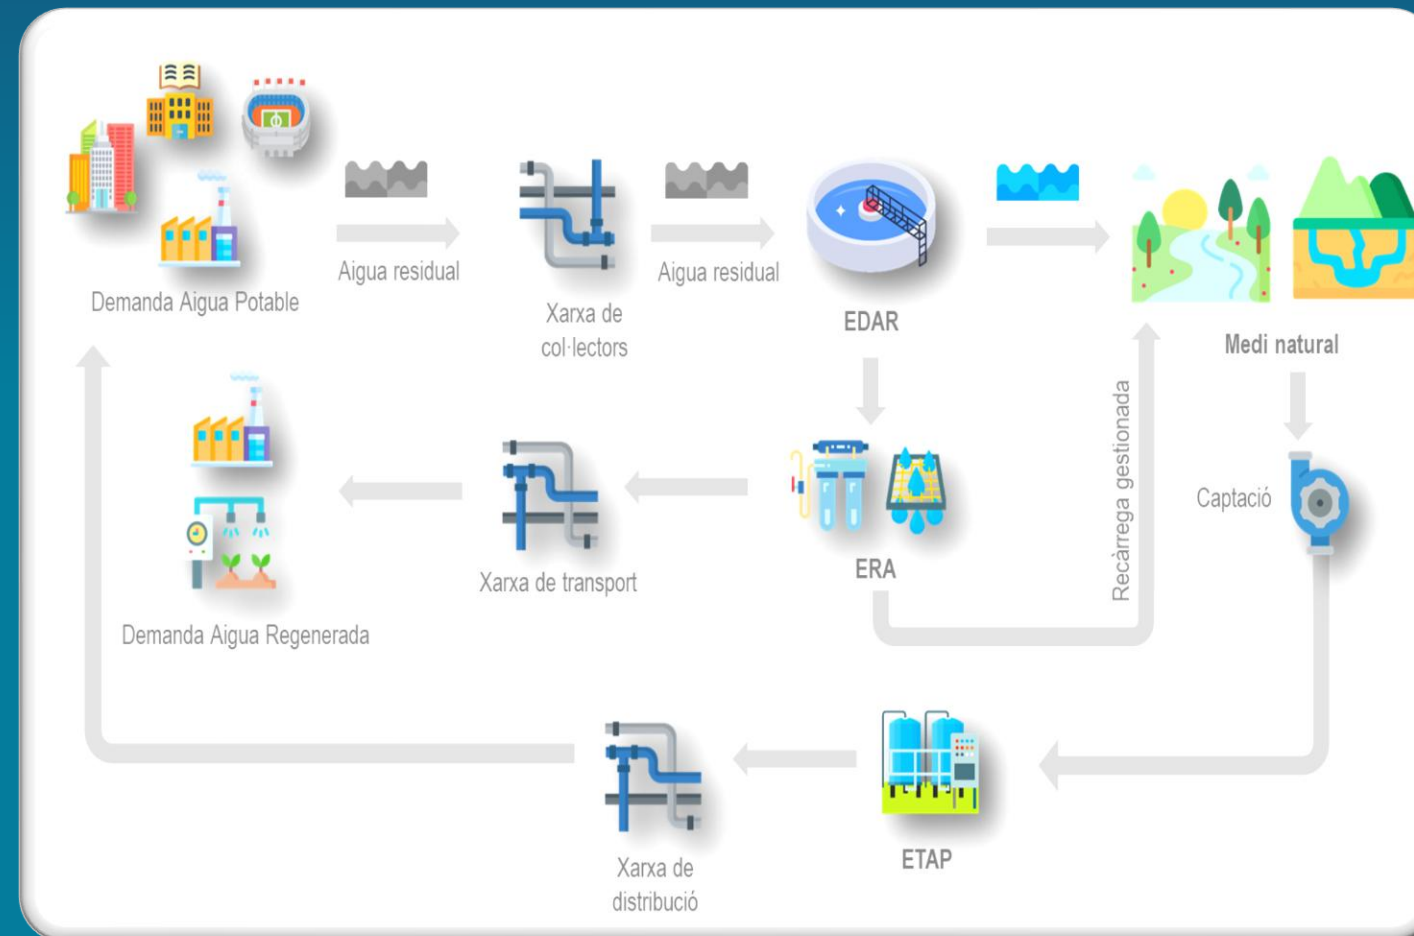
Demanda Aigua Potable

Aigua residual

Xarxa de col·lectors

Aigua residual

EDAR

Medi natural

Recàrrega gestionada

Captació

ERA

Xarxa de transport

Demanda Aigua Regenerada

ETAP

Xarxa de distribució